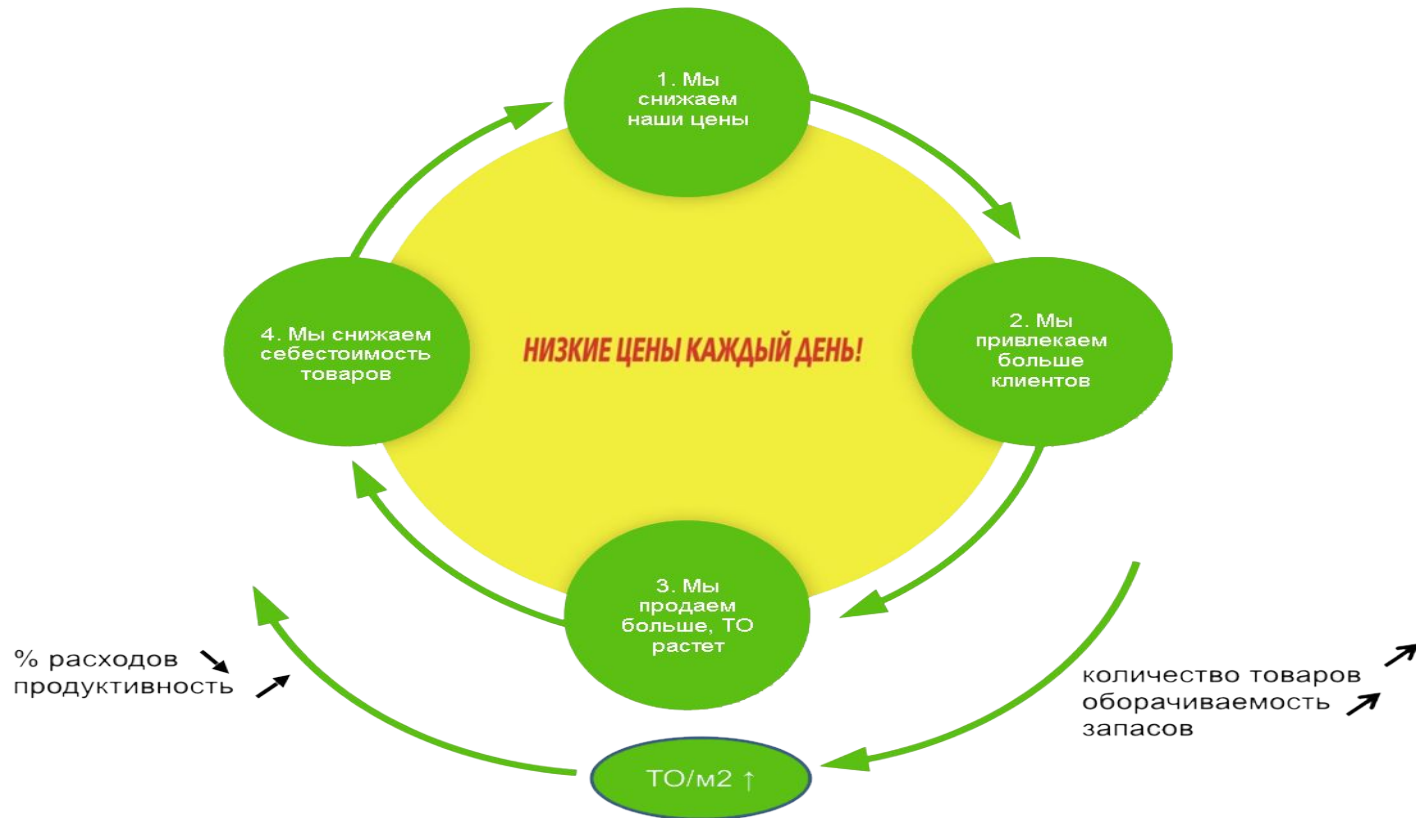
1. Мы снижаем наши цены

2. Мы привлекаем больше клиентов

НИЗКИЕ ЦЕНЫ КАЖДЫЙ ДЕНЬ!

4. Мы снижаем себестоимость товаров

3. Мы продаем больше, ТО растет

% расходов ↘
продуктивность ↗

количество товаров ↗
оборачиваемость запасов ↗

ТО/м2 ↑